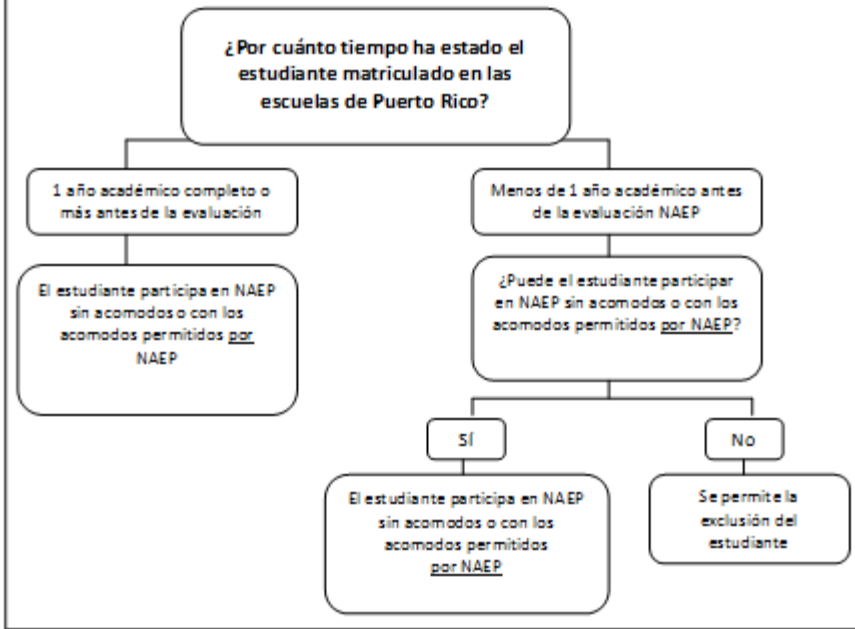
¿Por cuánto tiempo ha estado el estudiante matriculado en las escuelas de Puerto Rico?

1 año académico completo o más antes de la evaluación

El estudiante participa en NAEP sin acomodos o con los acomodos permitidos por NAEP

Menos de 1 año académico antes de la evaluación NAEP

¿Puede el estudiante participar en NAEP sin acomodos o con los acomodos permitidos por NAEP?

Sí

El estudiante participa en NAEP sin acomodos o con los acomodos permitidos por NAEP

No

Se permite la exclusión del estudiante